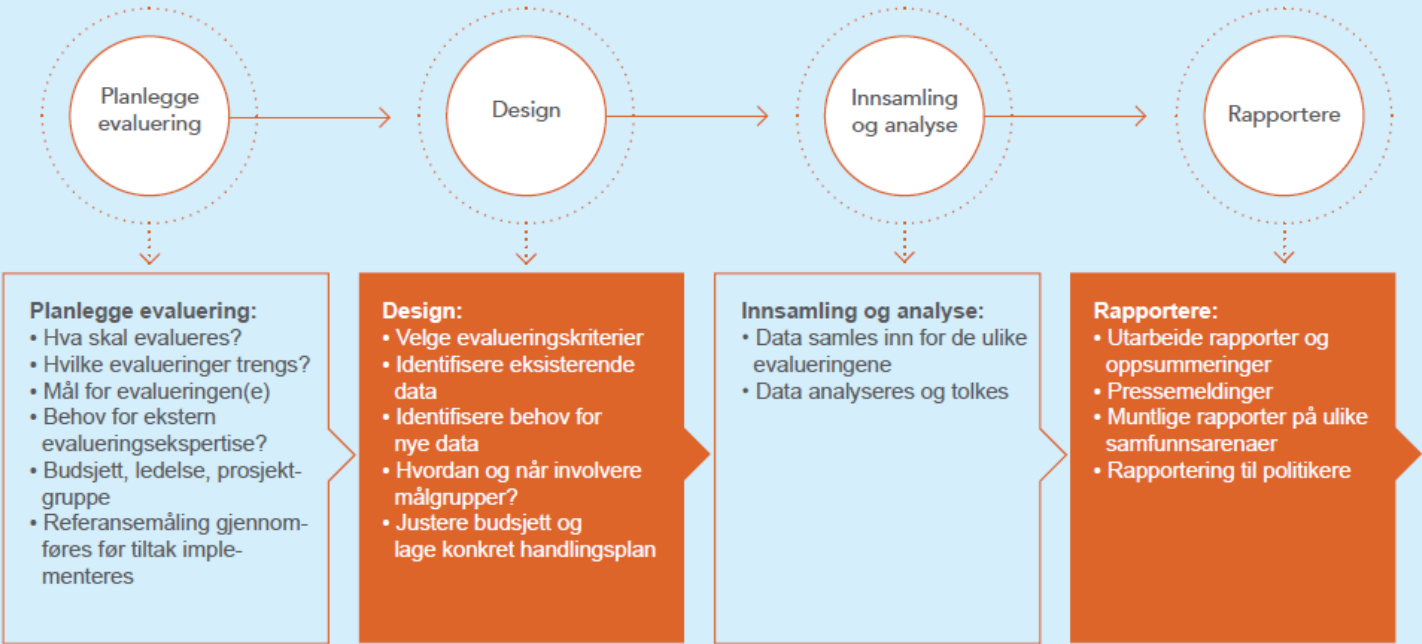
Planlegge evaluering

Design

Innsamling og analyse

Rapportere

Planlegge evaluering:
• Hva skal evalueres?
• Hvilke evalueringer trengs?
• Mål for evalueringen(e)
• Behov for ekstern evalueringsekspertise?
• Budsjett, ledelse, prosjektgruppe
• Referansemåling gjennomføres før tiltak implementeres

Design:
• Velge evalueringskriterier
• Identifisere eksisterende data
• Identifisere behov for nye data
• Hvordan og når involvere målgrupper?
• Justere budsjett og lage konkret handlingsplan

Innsamling og analyse:
• Data samles inn for de ulike evalueringene
• Data analyseres og tolkes

Rapportere:
• Utarbeide rapporter og oppsummeringer
• Pressemeldinger
• Muntlige rapporter på ulike samfunnsarenaer
• Rapportering til politikere